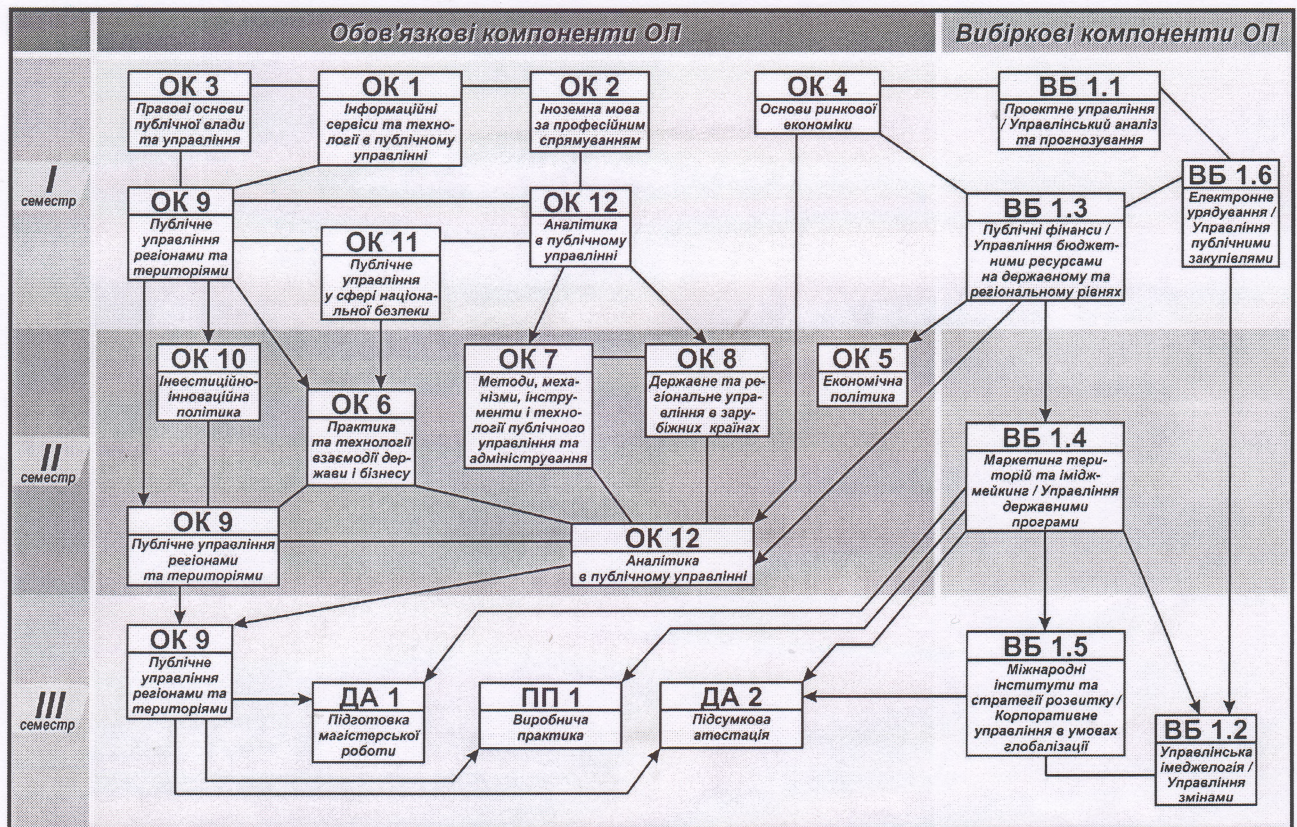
Обов'язкові компоненти ОП

Вибіркові компоненти ОП

I семестр

ОК 3
Правові основи публічної влади та управління

ОК 1
Інформаційні сервіси та технології в публічному управлінні

ОК 2
Іноземна мова за професійним спрямуванням

ОК 4
Основи ринкової економіки

ВБ 1.1
Проектне управління / Управлінський аналіз та прогнозування

ВБ 1.6
Електронне урядування / Управління публічними закупівлями

ОК 9
Публічне управління регіонами та територіями

ОК 12
Аналітика в публічному управлінні

ВБ 1.3
Публічні фінанси / Управління бюджетними ресурсами на державному та регіональному рівнях

ОК 11
Публічне управління у сфері національної безпеки

II семестр

ОК 10
Інвестиційно-інноваційна політика

ОК 6
Практика та технології взаємодії держави і бізнесу

ОК 7
Методи, механізми, інструменти і технології публічного управління та адміністрування

ОК 8
Державне та регіональне управління в зарубіжних країнах

ОК 5
Економічна політика

ВБ 1.4
Маркетинг територій та іміджмейкинг / Управління державними програми

ОК 9
Публічне управління регіонами та територіями

ОК 12
Аналітика в публічному управлінні

III семестр

ОК 9
Публічне управління регіонами та територіями

ДА 1
Підготовка магістерської роботи

ПП 1
Виробнича практика

ДА 2
Підсумкова атестація

ВБ 1.5
Міжнародні інститути та стратегії розвитку / Корпоративне управління в умовах глобалізації

ВБ 1.2
Управлінська імеджелогія / Управління змінами